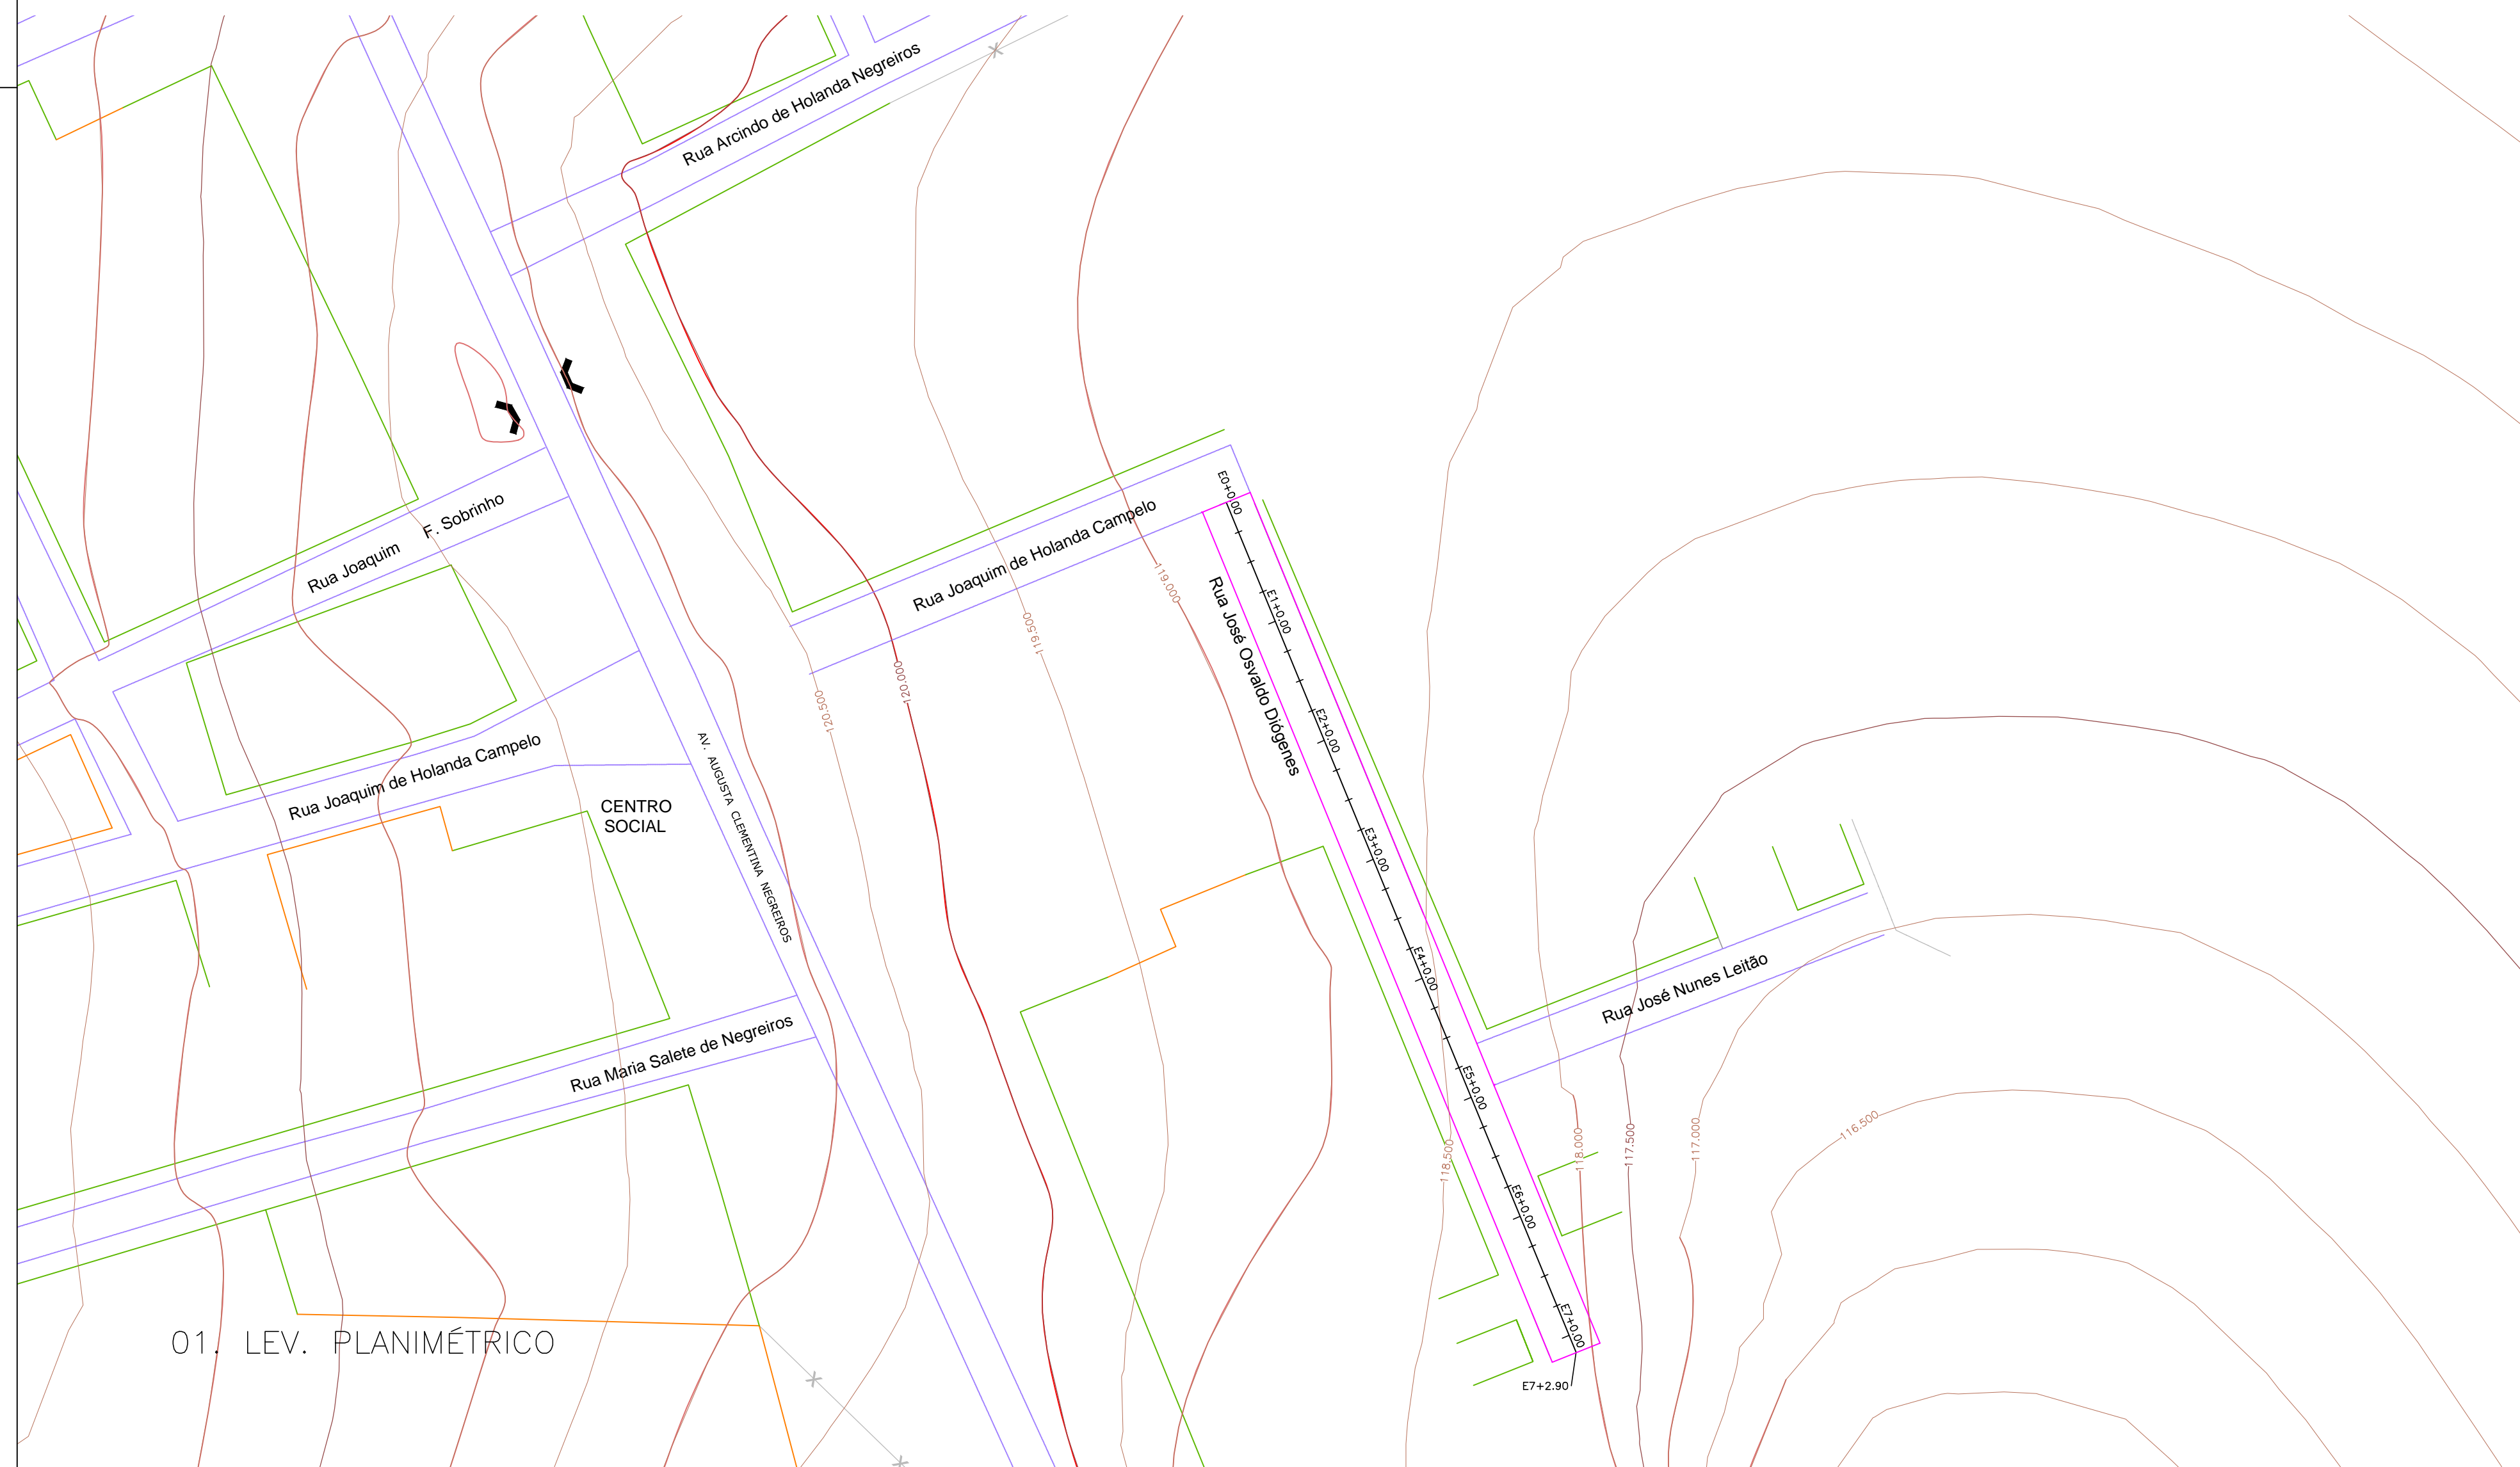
Rua Arcindo de Holanda Negreiros

Rua Joaquim F. Sobrinho

Rua Joaquim de Holanda Campelo

Rua Joaquim de Holanda Campelo

CENTRO SOCIAL

AV. AUGUSTA CLEMENTINA NEGREIROS

Rua Maria Salete de Negreiros

Rua José Osvaldo Diógenes

Rua José Nunes Leitão

E0+0.00
E1+0.00
E2+0.00
E3+0.00
E4+0.00
E5+0.00
E6+0.00
E7+0.00
E7+2.90

120.500
120.000
119.500
119.000
118.500
118.000
117.500
117.000
116.500

01. LEV. PLANIMÉTRICO